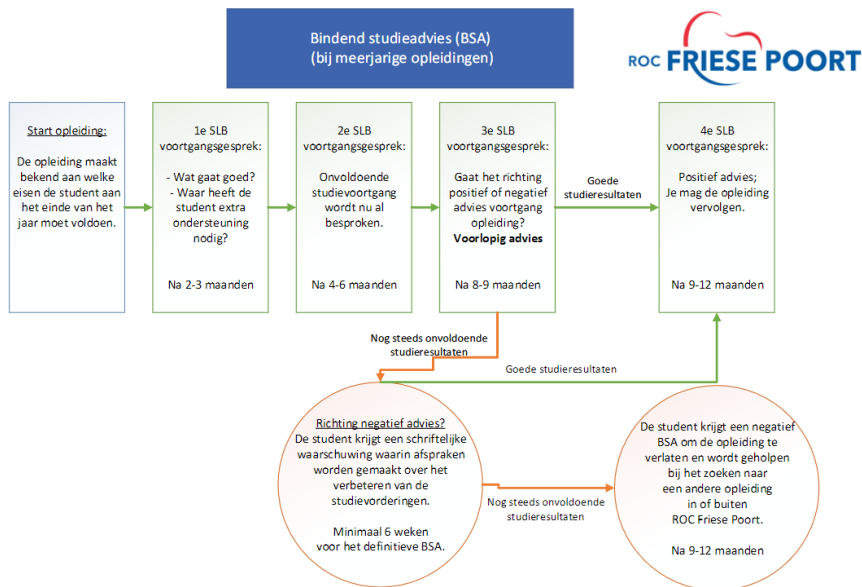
Bindend studieadvies (BSA)
(bij meerjarige opleidingen)

ROC FRIESE POORT

Start opleiding:

De opleiding maakt bekend aan welke eisen de student aan het einde van het jaar moet voldoen.

1e SLB voortgangsgesprek:

- Wat gaat goed?
- Waar heeft de student extra ondersteuning nodig?

Na 2-3 maanden

2e SLB voortgangsgesprek:

Onvoldoende studievoortgang wordt nu al besproken.

Na 4-6 maanden

3e SLB voortgangsgesprek:

Gaat het richting positief of negatief advies voortgang opleiding?
Voorlopig advies

Na 8-9 maanden

Goede studieresultaten

4e SLB voortgangsgesprek:

Positief advies;
Je mag de opleiding vervolgen.

Na 9-12 maanden

Nog steeds onvoldoende studieresultaten

Goede studieresultaten

Richting negatief advies?
De student krijgt een schriftelijke waarschuwing waarin afspraken worden gemaakt over het verbeteren van de studievorderingen.

Minimaal 6 weken voor het definitieve BSA.

Nog steeds onvoldoende studieresultaten

De student krijgt een negatief BSA om de opleiding te verlaten en wordt geholpen bij het zoeken naar een andere opleiding in of buiten ROC Friese Poort.

Na 9-12 maanden